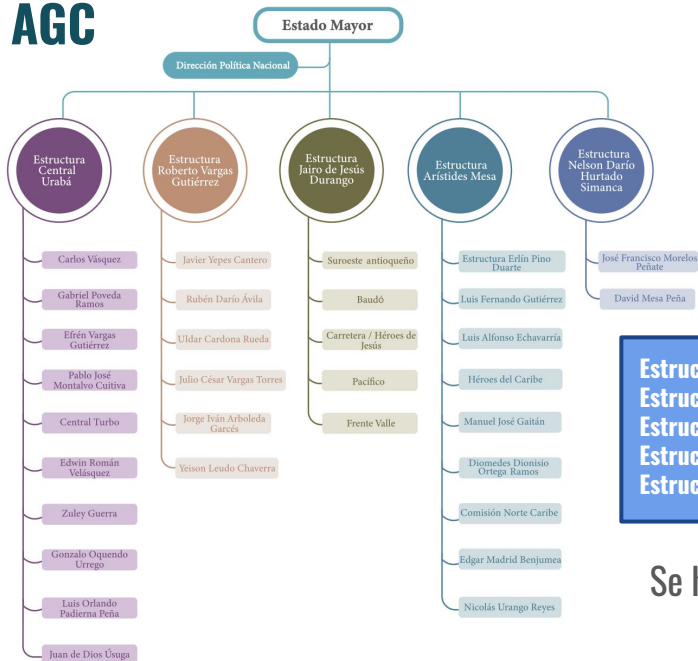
AGC

Estado Mayor

Dirección Política Nacional

Estructura Central Urabá

Carlos Vásquez

Gabriel Poveda Ramos

Efrén Vargas Gutiérrez

Pablo José Montalvo Cuitiva

Central Turbo

Edwin Román Velásquez

Zuley Guerra

Gonzalo Oquendo Urrego

Luis Orlando Padierna Peña

Juan de Dios Úsuga

Estructura Roberto Vargas Gutiérrez

Javier Yepes Cantero

Rubén Darío Ávila

Uldar Cardona Rueda

Julio César Vargas Torres

Jorge Iván Arboleda Garcés

Yeison Leudo Chaverra

Estructura Jairo de Jesús Durango

Suroeste antioqueño

Baudó

Carretera / Héroes de Jesús

Pacífico

Frente Valle

Estructura Arístides Mesa

Estructura Erlín Pino Duarte

Luis Fernando Gutiérrez

Luis Alfonso Echavarría

Héroes del Caribe

Manuel José Gaitán

Diomedes Dionisio Ortega Ramos

Comisión Norte Caribe

Edgar Madrid Benjumea

Nicolás Urango Reyes

Estructura Nelson Darío Hurtado Simanca

José Francisco Morelos Peñate

David Mesa Peña

Estruc
Estruc
Estruc
Estruc
Estruc

Se h